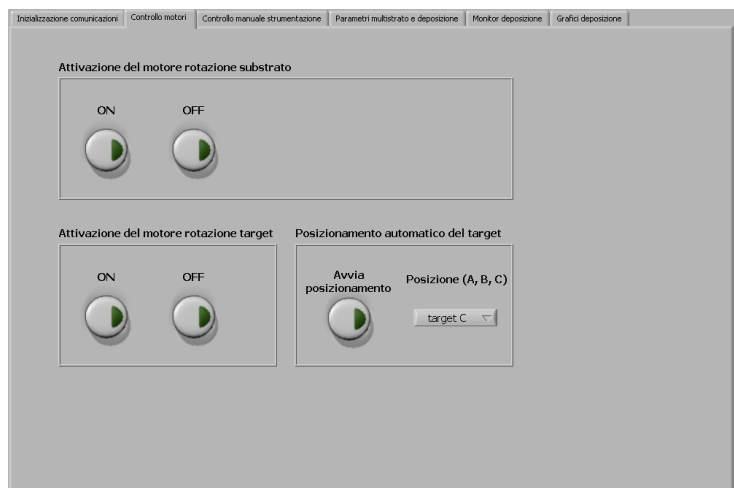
Inizializzazione comunicazioni | Controllo motori | Controllo manuale strumentazione | Parametri multistrato e deposizione | Monitor deposizione | Grafici deposizione

Attivazione del motore rotazione substrato

ON

OFF

Attivazione del motore rotazione target

ON

OFF

Posizionamento automatico del target

Avvia posizionamento

Posizione (A, B, C)

target C